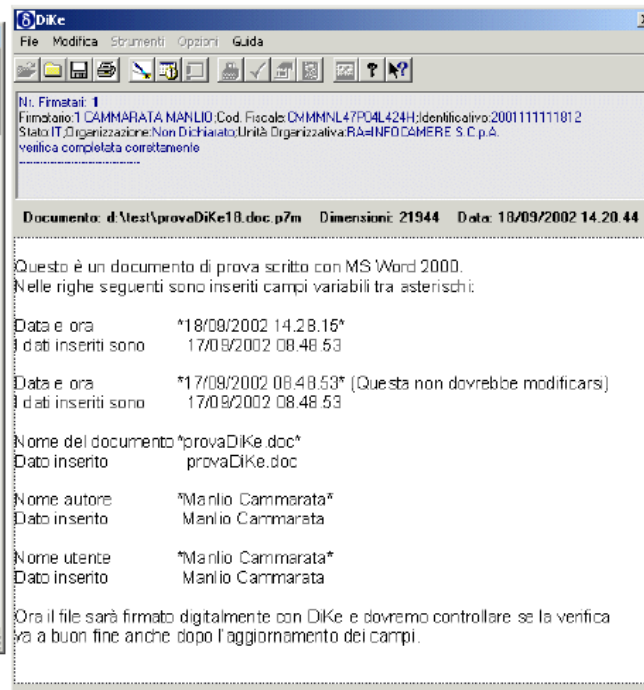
DiKe

File Modifica Strumenti Opzioni Guida

Nr. Firmatari: 1
Firmatario:1 CAMMARATA MANLIO;Cod. Fiscale:CMMMNL47P04L424H;Identificativo:2001111111812
Stato:IT;Organizzazione:Non Dichiarato;Unità Organizzativa:RA=INFOCAMERE S.C.p.A.
verifica completata correttamente
-----------------------------

Documento: d:\test\provaDiKe18.doc.p7m Dimensioni: 21944 Data: 18/09/2002 14.20.44

Questo è un documento di prova scritto con MS Word 2000.
Nelle righe seguenti sono inseriti campi variabili tra asterischi:

Data e ora *18/09/2002 14.28.15*
I dati inseriti sono 17/09/2002 08.48.53

Data e ora *17/09/2002 08.48.53* (Questa non dovrebbe modificarsi)
I dati inseriti sono 17/09/2002 08.48.53

Nome del documento *provaDiKe.doc*
Dato inserito provaDiKe.doc

Nome autore *Manlio Cammarata*
Dato insento Manlio Cammarata

Nome utente *Manlio Cammarata*
Dato insento Manlio Cammarata

Ora il file sarà firmato digitalmente con DiKe e dovremo controllare se la venfica va a buon fine anche dopo l'aggiornamento dei campi.